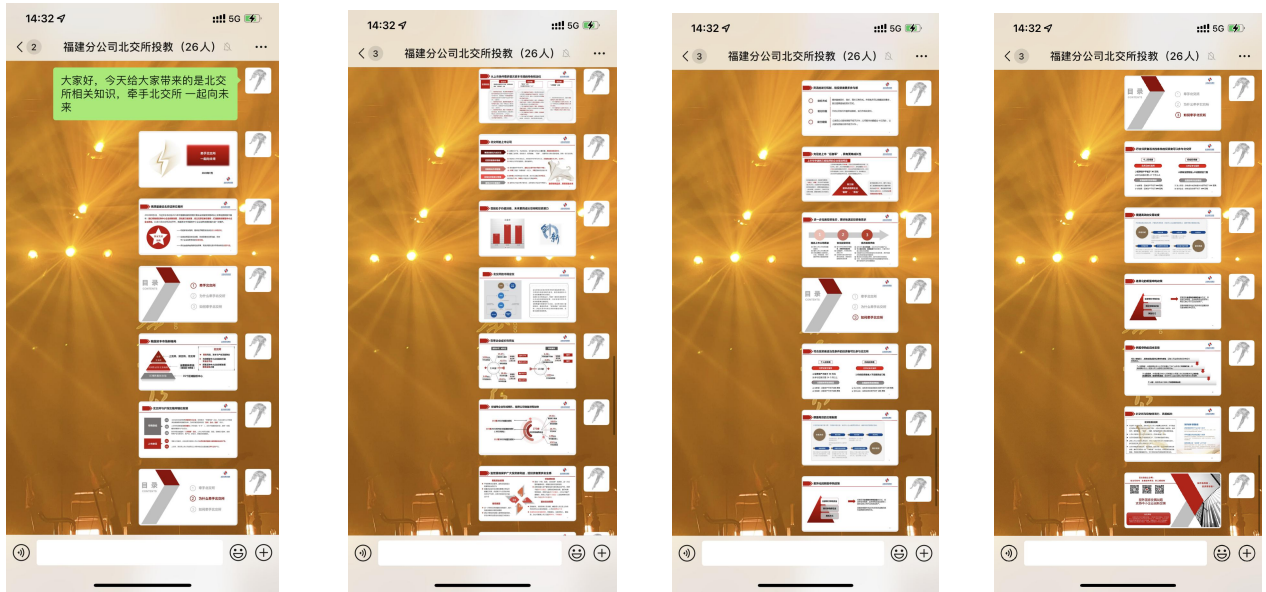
14:32 5G
2 福建分公司北交所投教（26人）...

大家好，今天给大家带来的是北交所相关知识，牵手北交所 一起向未来

目录

14:32 5G
3 福建分公司北交所投教（26人）...

14:32 5G
3 福建分公司北交所投教（26人）...

目录

14:32 5G
3 福建分公司北交所投教（26人）...

目录